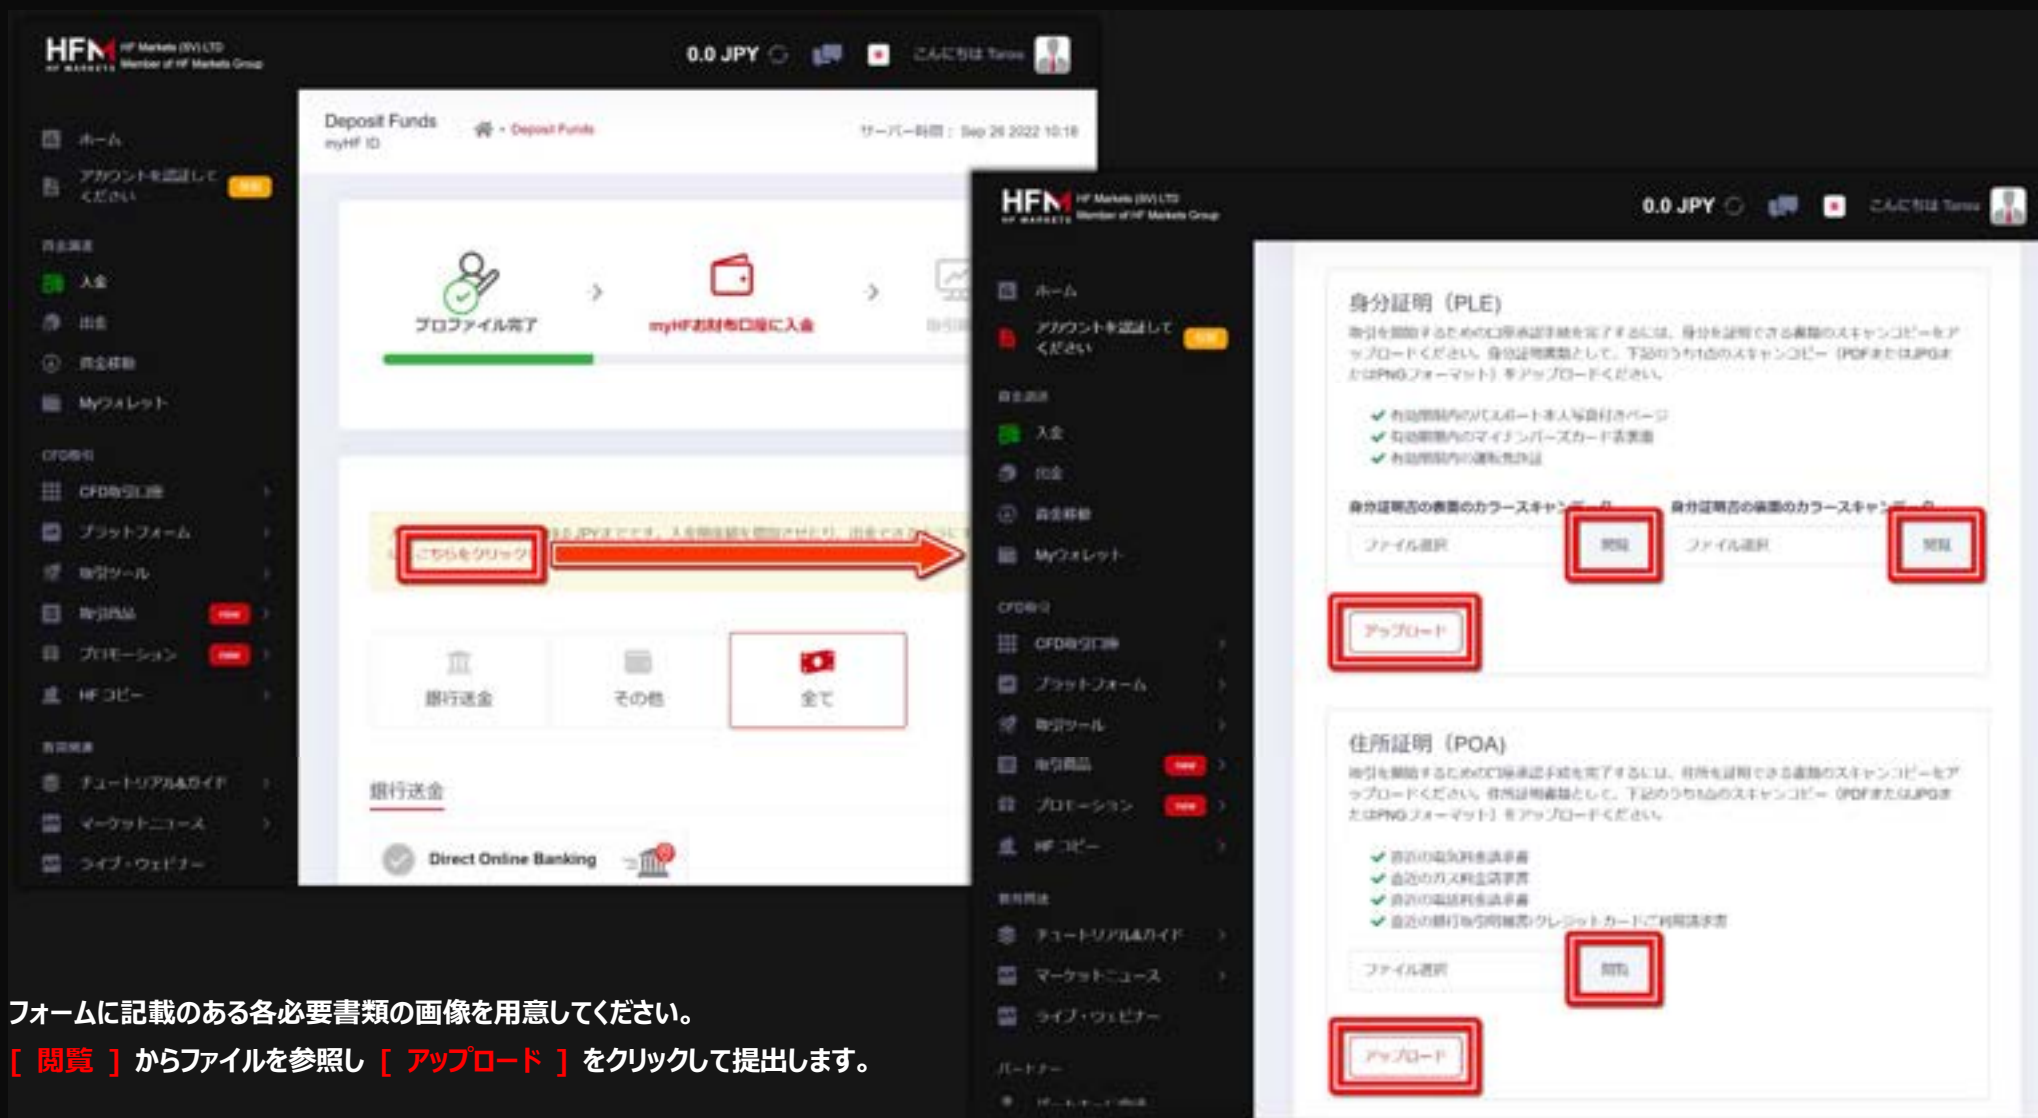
HFM HF Markets (SV) LTD Member of HF Markets Group

0.0 JPY

こんにちは Taro

ホーム
アカウントを認証してください

入金
出金
資金移動
Myウォレット

CFD取引
CFD取引口座
プラットフォーム
取引ツール
取引商品 new
プロモーション new
HF コピー

チュートリアル&ガイド
マーケットニュース
ライブ・ウェビナー

Deposit Funds
myHF ID
Deposit Funds
サーバー時間： Sep 26 2022 10:18

プロファイル完了
myHFお財布口座に入金

こちらをクリック

銀行送金
その他
全て

銀行送金
Direct Online Banking

HFM HF Markets (SV) LTD Member of HF Markets Group

0.0 JPY

こんにちは Taro

ホーム
アカウントを認証してください

入金
出金
資金移動
Myウォレット

CFD取引
CFD取引口座
プラットフォーム
取引ツール
取引商品 new
プロモーション new
HF コピー

チュートリアル&ガイド
マーケットニュース
ライブ・ウェビナー

パートナー

身分証明（PLE）
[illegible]

身分証明書の表面のカラースキャン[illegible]
ファイル選択
閲覧
身分証明書の裏面のカラースキャン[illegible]
ファイル選択
閲覧
アップロード

住所証明（POA）
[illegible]

ファイル選択
閲覧
アップロード

フォームに記載のある各必要書類の画像を用意してください。
［ 閲覧 ］からファイルを参照し［ アップロード ］をクリックして提出します。